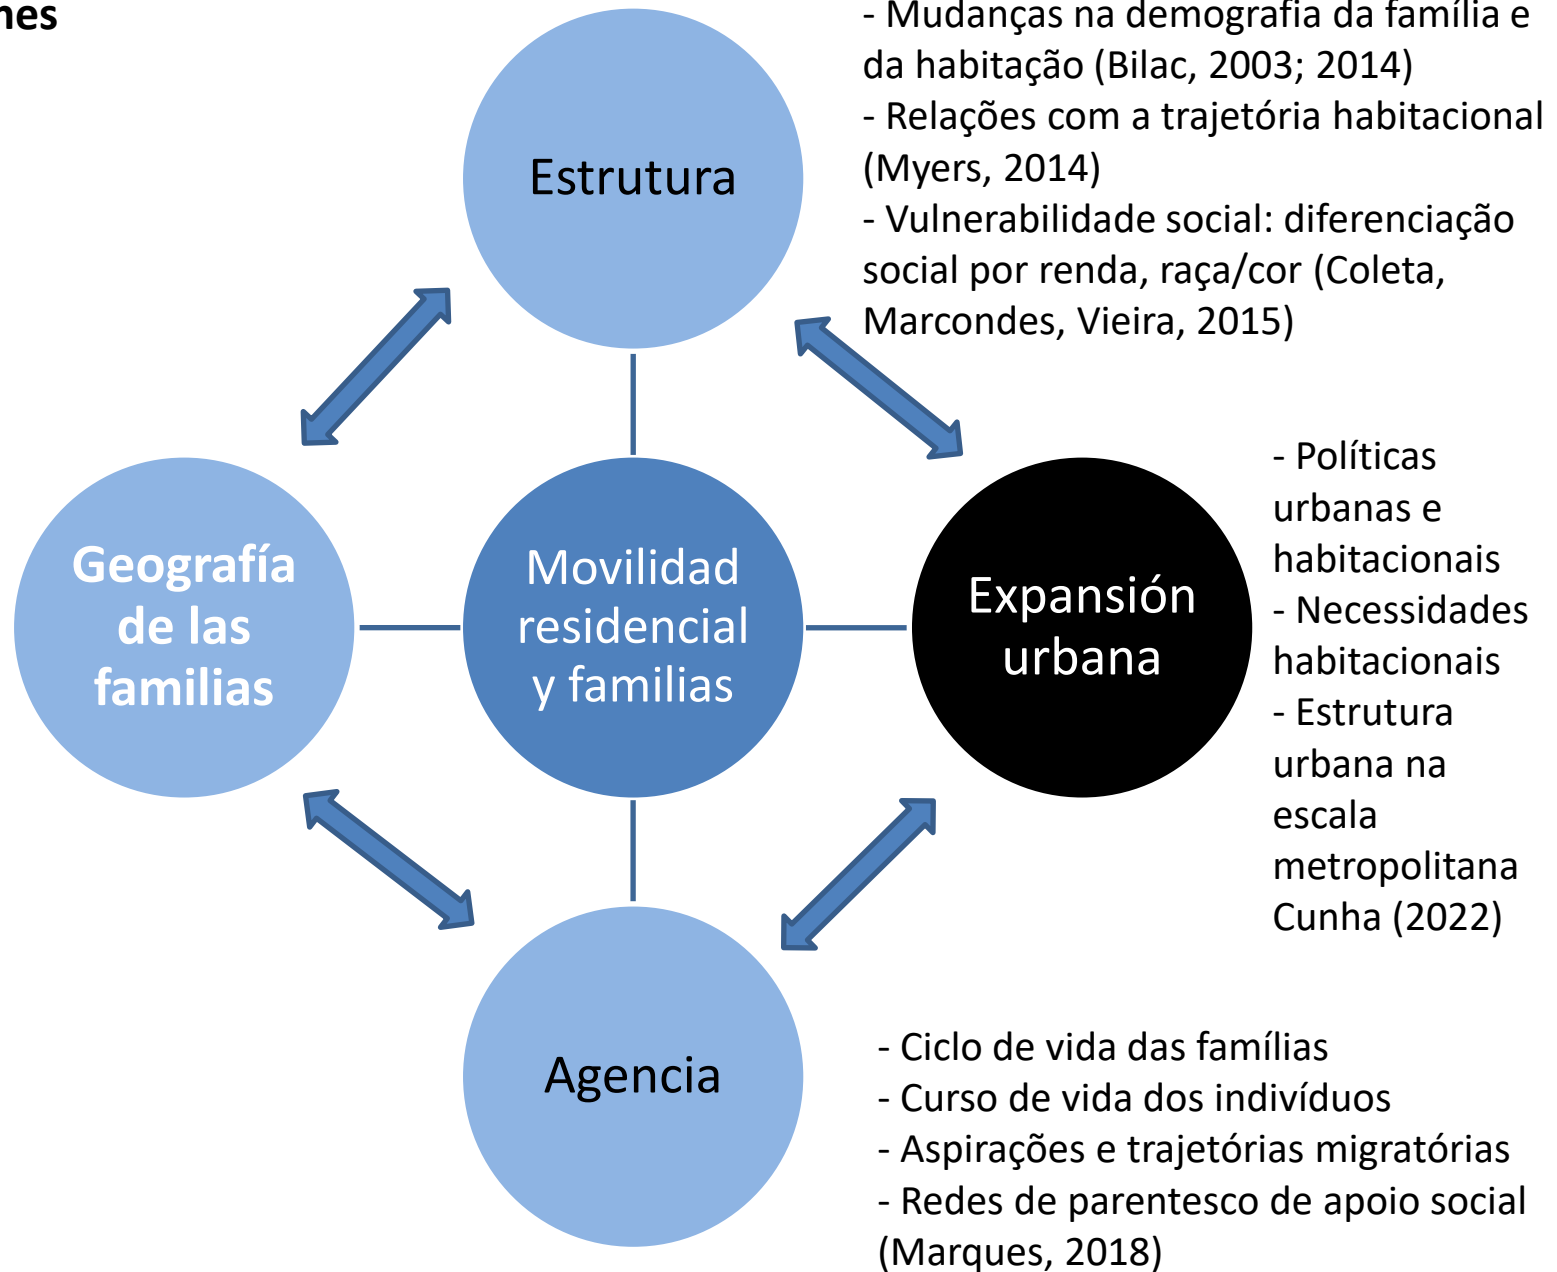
nes

Estrutura

- Mudanças na demografia da família e da habitação (Bilac, 2003; 2014)
- Relações com a trajetória habitacional (Myers, 2014)
- Vulnerabilidade social: diferenciação social por renda, raça/cor (Coleta, Marcondes, Vieira, 2015)

Geografía de las familias

Movilidad residencial y familias

Expansión urbana

- Políticas urbanas e habitacionais
- Necessidades habitacionais
- Estrutura urbana na escala metropolitana Cunha (2022)

Agencia

- Ciclo de vida das famílias
- Curso de vida dos indivíduos
- Aspirações e trajetórias migratórias
- Redes de parentesco de apoio social (Marques, 2018)